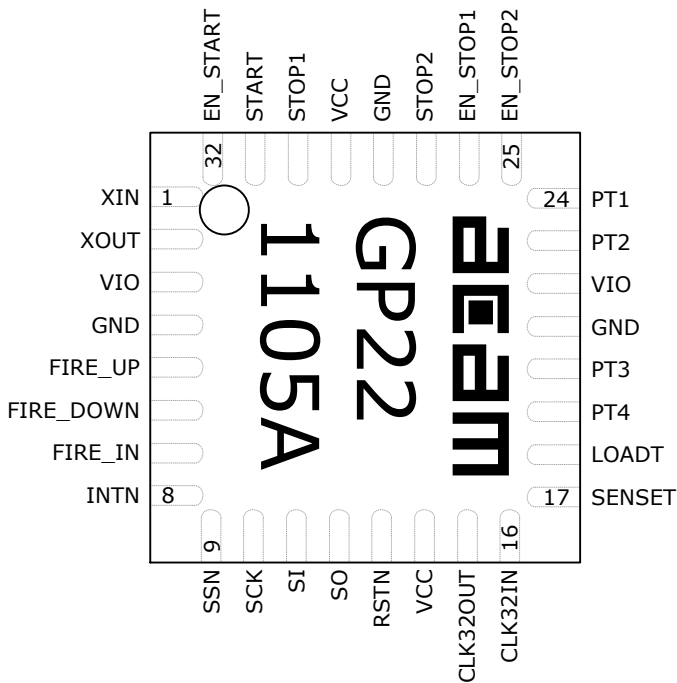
EN_START
START
STOP1
VCC
GND
STOP2
EN_STOP1
EN_STOP2

32
25

XIN
XOUT
VIO
GND
FIRE_UP
FIRE_DOWN
FIRE_IN
INTN

1
8

1105A
GP22
acam

24
17

PT1
PT2
VIO
GND
PT3
PT4
LOADT
SENSET

9
16

SSN
SCK
SI
SO
RSTN
VCC
CLK32OUT
CLK32IN